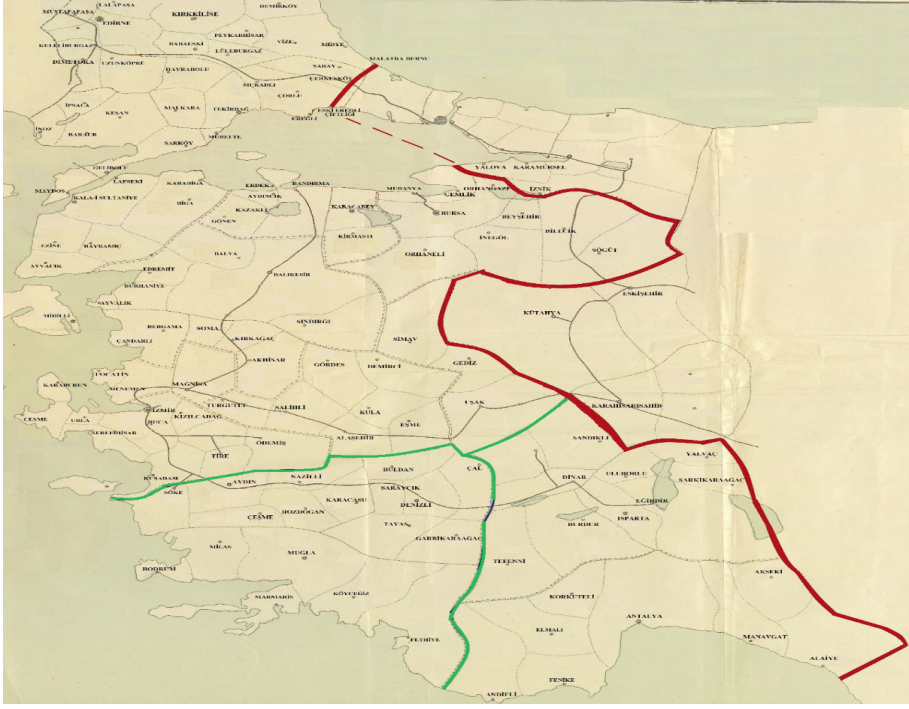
CALAPASA
MUSTAFAPASA
EDİRNE
KIRKKİLİSE
DEMİRKÖY
KULELİBURGAZ
PEYKABHİSAR
BABAESKİ
LÜLEBURGAZ
VİZE
MİDYE
DİMETOKA
UZUNKÖPRÜ
HAYRABOLU
SARAY
MALATRA BURNU
ÇERKESKÖY
MURADLI
ÇORLU
İNSALA
KEŞAN
MALKARA
TEKİRDAĞ
ESKİ EREĞLİ ÇİFTLİĞİ
EREĞLİ
İMROZ
BABAKÖY
MÜREFTE
ŞARKÖY
GELİBOLU
YALOVA
KARAMÜRSEL
MAYDOS
LAPSEKİ
KARABİGA
ERDEK
BANDIRMA
MUDANYA
ORHANGAZİ
İZNİK
KALA-İ SULTANİYE
BİGA
AYDINCIK
GEMLİK
BURSA
GÖNEN
KAZAKLI
KARACABEY
BEYŞEHİR
EZİNE
BAYRAMİÇ
KİRMASTI
İNEGÖL
BİLECİK
SÖĞÜT
BALYA
ORHANELİ
AYVACIK
EDREMİT
BALIKESİR
BURHANİYE
ESKİŞEHİR
AYVALIK
MİDİLLİ
SINDIRGI
KÜTAHYA
BERGAMA
SOMA
ÇANDARLI
KIRKAĞAÇ
SİMAV
AKHİSAR
GEDİZ
KARABURUN
FOCATİN
MENEMEN
GÖRDES
DEMİRCİ
MAGNİSA
TURGUTLU
SALİHLİ
UŞAK
KARAHİSARSAHİB
ÇEŞME
URLA
SEFERİHİSAR
İZMİR
KIZILCABAĞ
KULA
BUCA
EŞME
ÖDEMİŞ
ALAŞEHİR
SANDIKLI
TİRE
BULDAN
ÇAL
YALVAÇ
KUŞADASI
NAZİLLİ
DİNAR
ULUBORLU
SARKIKARAAĞAÇ
SÖKE
AYDIN
SARAYCIK
EĞRİDİR
KARACASU
DENİZLİ
ÇEŞME
BOZDOĞAN
BURDUR
ISPARTA
TAVAS
GARBİKARAAĞAÇ
MİLAS
MUĞLA
TEFENNİ
BODRUM
AKSEKİ
MARMARİS
KÖYCEĞİZ
KORKUTELİ
ANTALYA
ELMALI
MANAVGAT
FETHİYE
ALAİYE
FİNİKE
ANDİFLİ